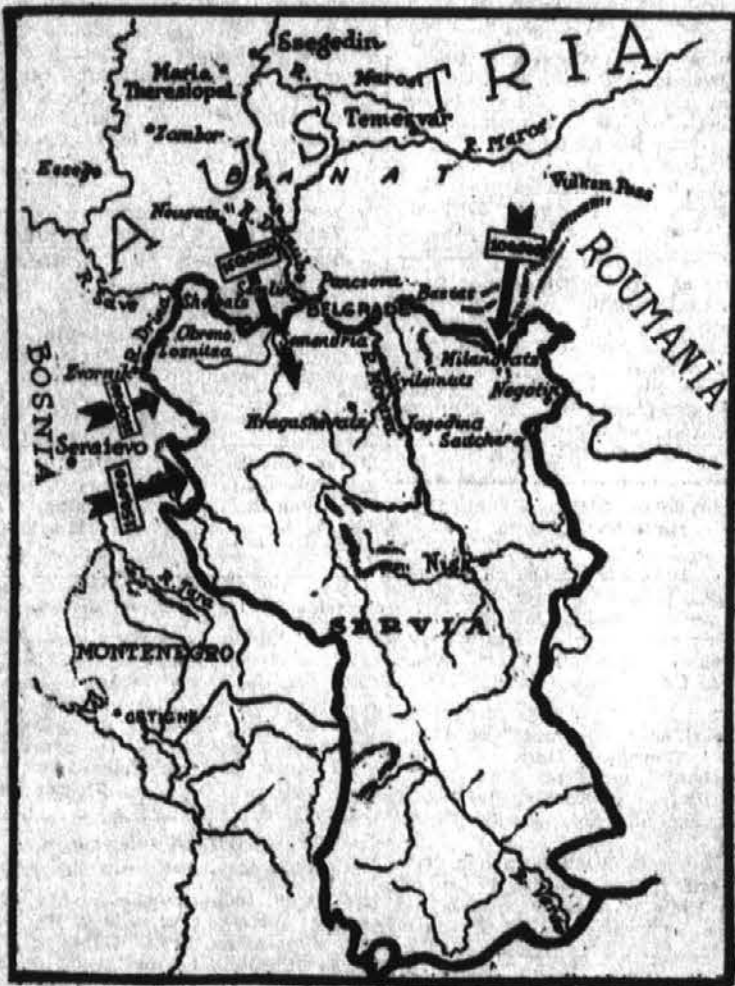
AUSTRIA

Szegedin

R.

Maros

Maria Theresiopel

Temesvar

R. Maros

Zombor

BANAT

Vulkan Pass

Esseg

Neusatz

R. D

100000

100000

ROUMANIA

R. Save

Pancsova

Shabatz

Semlin

BELGRADE

Bazias

R. Drina

Obrenovatz

Loznitza

Semendria

Milanovatz

Negotin

BOSNIA

Zvornik

Svilainatz

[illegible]

Sarajevo

Kragujevatz

R. Morava

Jagodina

Saitchar

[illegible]

Nish

R. Tara

SERVIA

MONTENEGRO

Cetigne

R. Vardar